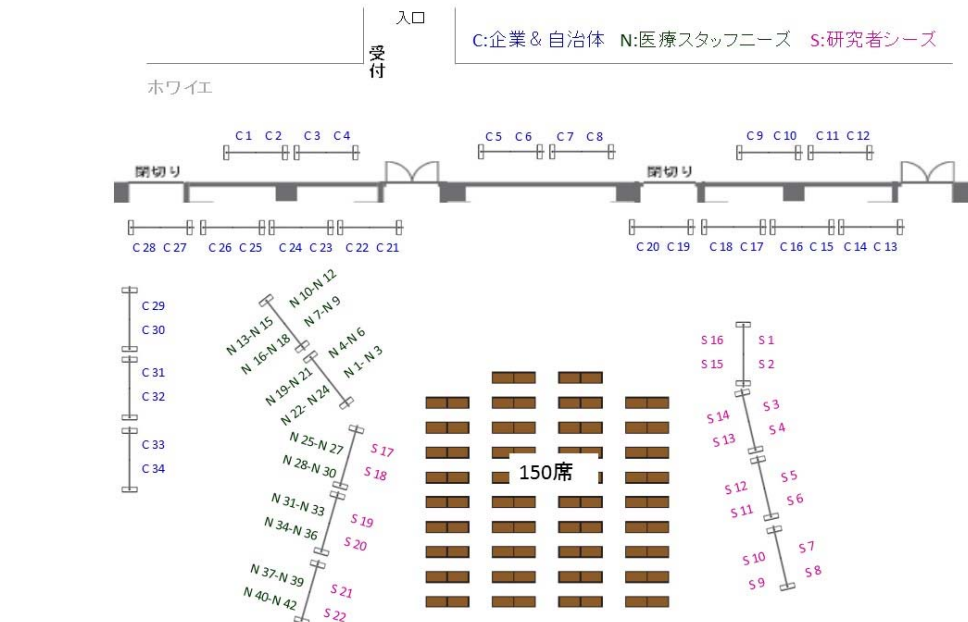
入口

受付

C:企業＆自治体 N:医療スタッフニーズ S:研究者シーズ

ホワイエ

C1 C2 C3 C4 C5 C6 C7 C8 C9 C10 C11 C12

間切り 間切り

C28 C27 C26 C25 C24 C23 C22 C21 C20 C19 C18 C17 C16 C15 C14 C13

C29
C30
C31
C32
C33
C34

N 13-N 15
N 16-N 18
N 10-N 12
N 7-N 9
N 4-N 6
N 1-N 3
N 19-N 21
N 22-N 24
N 25-N 27
N 28-N 30
N 31-N 33
N 34-N 36
N 37-N 39
N 40-N 42

S17
S18
S19
S20
S21
S22

150席

S16 S1
S15 S2
S14 S3
S13 S4
S12 S5
S11 S6
S10 S7
S9 S8